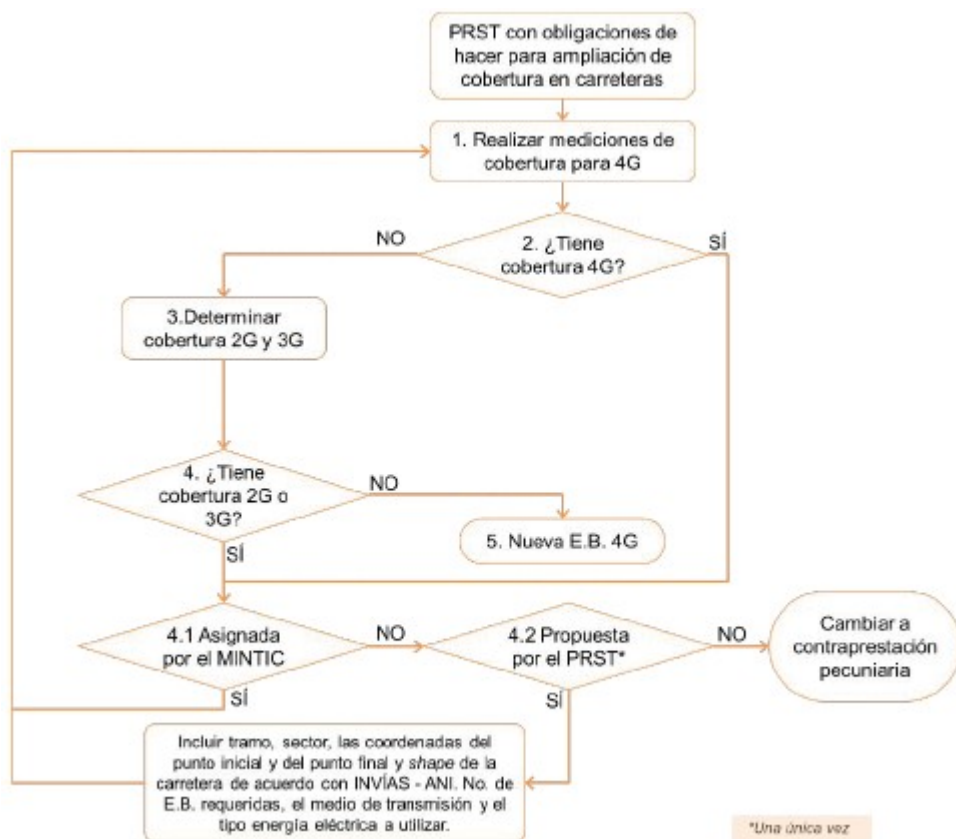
PRST con obligaciones de hacer para ampliación de cobertura en carreteras

1. Realizar mediciones de cobertura para 4G

NO

2. ¿Tiene cobertura 4G?

SÍ

3.Determinar cobertura 2G y 3G

4. ¿Tiene cobertura 2G o 3G?

NO

5. Nueva E.B. 4G

SÍ

4.1 Asignada por el MINTIC

NO

4.2 Propuesta por el PRST*

NO

Cambiar a contraprestación pecuniaria

SÍ

SÍ

Incluir tramo, sector, las coordenadas del punto inicial y del punto final y shape de la carretera de acuerdo con INVÍAS - ANI. No. de E.B. requeridas, el medio de transmisión y el tipo energía eléctrica a utilizar.

*Una única vez